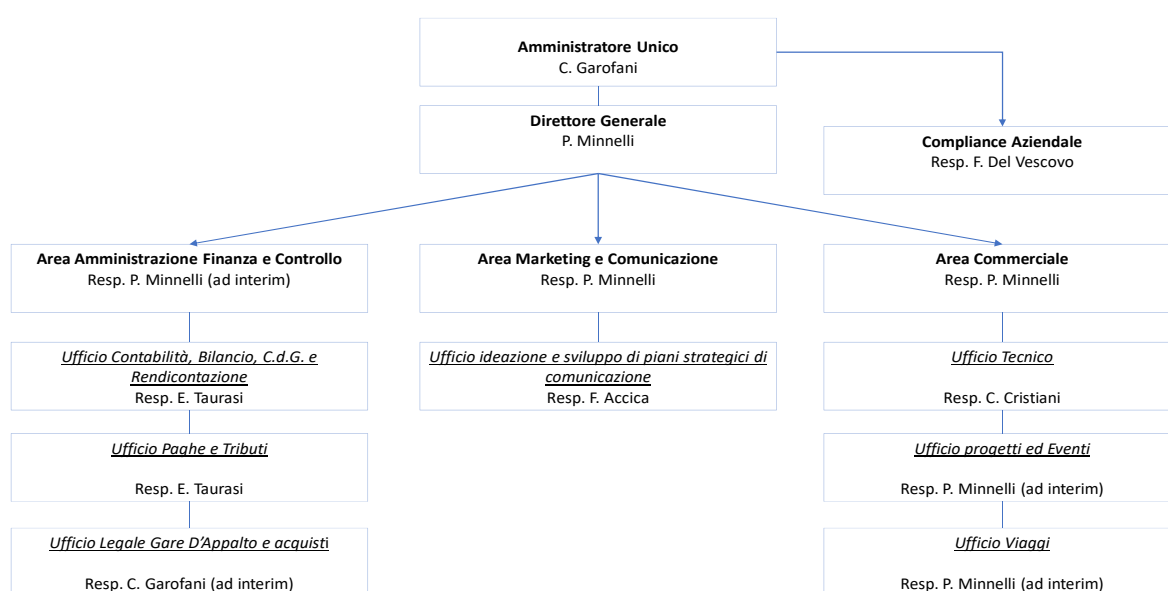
Amministratore Unico
C. Garofani

Direttore Generale
P. Minnelli

Compliance Aziendale
Resp. F. Del Vescovo

Area Amministrazione Finanza e Controllo
Resp. P. Minnelli (ad interim)

Ufficio Contabilità, Bilancio, C.d.G. e Rendicontazione
Resp. E. Taurasi

Ufficio Paghe e Tributi
Resp. E. Taurasi

Ufficio Legale Gare D'Appalto e acquisti
Resp. C. Garofani (ad interim)

Area Marketing e Comunicazione
Resp. P. Minnelli

Ufficio ideazione e sviluppo di piani strategici di comunicazione
Resp. F. Accica

Area Commerciale
Resp. P. Minnelli

Ufficio Tecnico
Resp. C. Cristiani

Ufficio progetti ed Eventi
Resp. P. Minnelli (ad interim)

Ufficio Viaggi
Resp. P. Minnelli (ad interim)